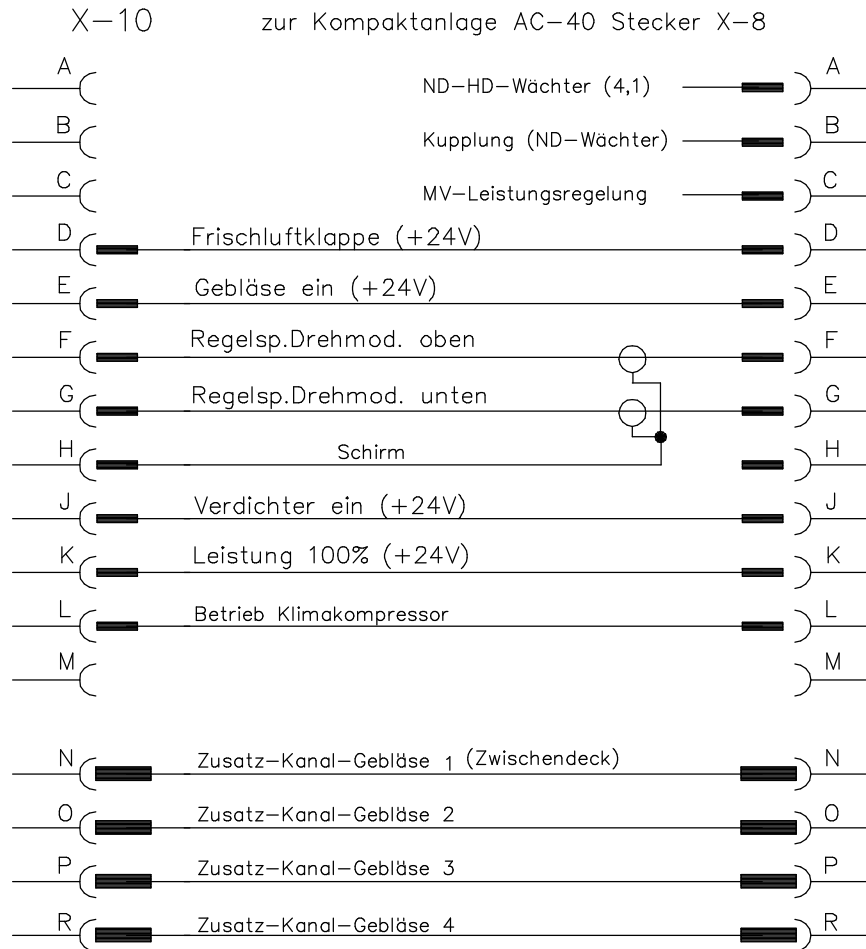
X–10

zur Kompaktanlage AC–40 Stecker X–8

A

ND–HD–Wächter (4,1)

A

B

Kupplung (ND–Wächter)

B

C

MV–Leistungsregelung

C

D

Frischluftklappe (+24V)

D

E

Gebläse ein (+24V)

E

F

Regelsp.Drehmod. oben

F

G

Regelsp.Drehmod. unten

G

H

Schirm

H

J

Verdichter ein (+24V)

J

K

Leistung 100% (+24V)

K

L

Betrieb Klimakompressor

L

M

M

N

Zusatz–Kanal–Gebläse 1 (Zwischendeck)

N

O

Zusatz–Kanal–Gebläse 2

O

P

Zusatz–Kanal–Gebläse 3

P

R

Zusatz–Kanal–Gebläse 4

R